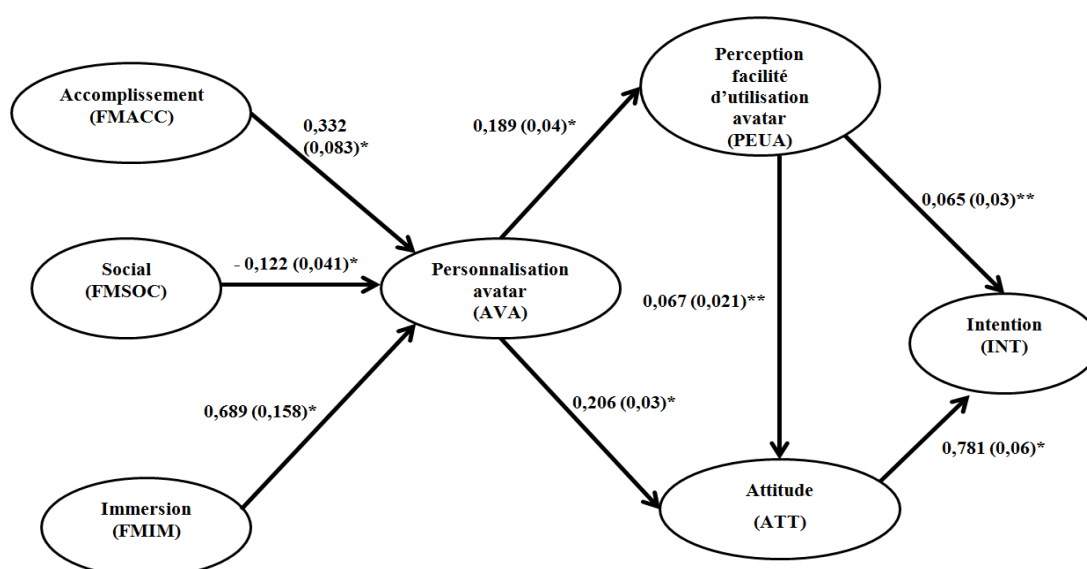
Accomplissement (FMACC)

0,332 (0,083)*

Social (FMSOC)

- 0,122 (0,041)*

Immersion (FMIM)

0,689 (0,158)*

Personnalisation avatar (AVA)

0,189 (0,04)*

Perception facilité d'utilisation avatar (PEUA)

0,065 (0,03)**

0,067 (0,021)**

Intention (INT)

0,206 (0,03)*

Attitude (ATT)

0,781 (0,06)*